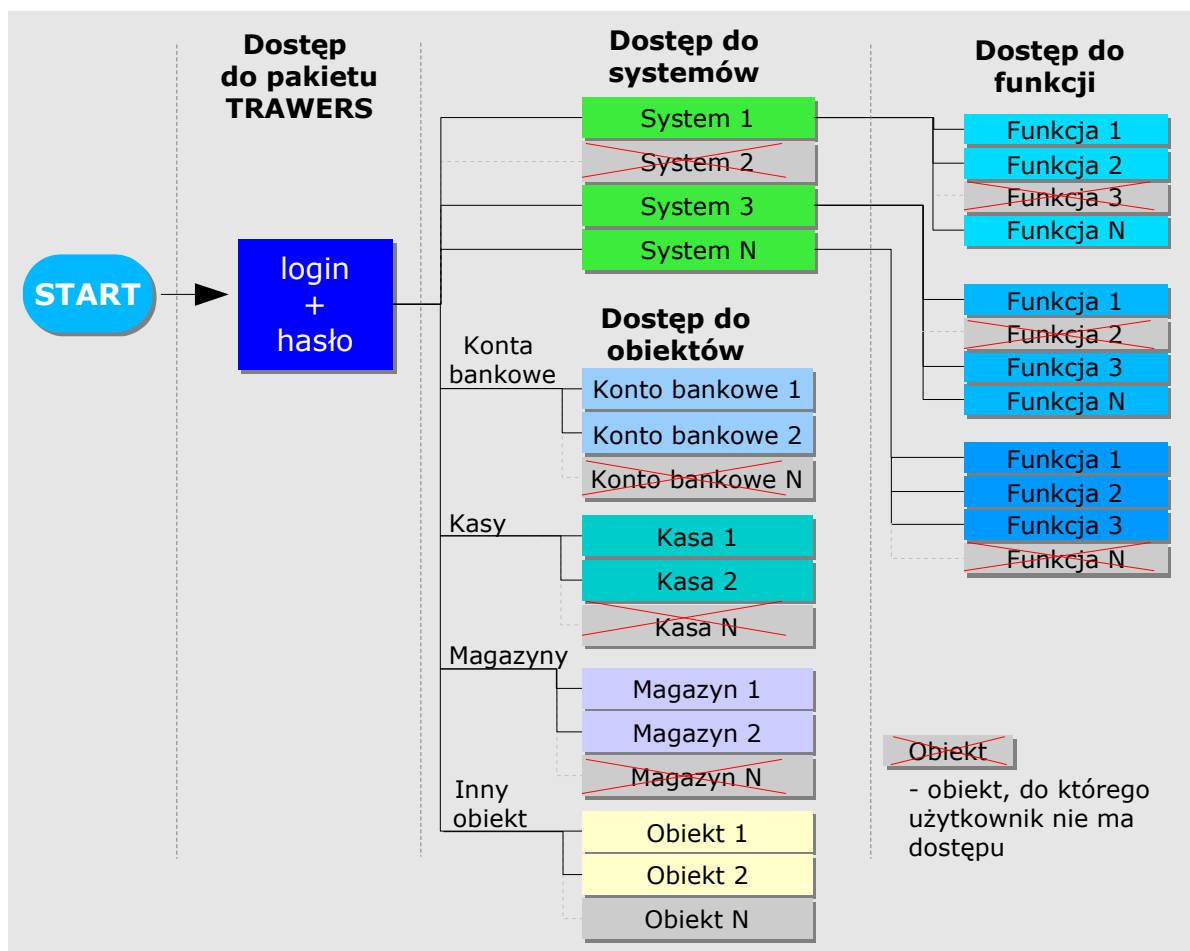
Dostęp do pakietu TRAWERS

Dostęp do systemów

Dostęp do funkcji

START

login + hasło

System 1
System 2
System 3
System N

Funkcja 1
Funkcja 2
Funkcja 3
Funkcja N

Funkcja 1
Funkcja 2
Funkcja 3
Funkcja N

Funkcja 1
Funkcja 2
Funkcja 3
Funkcja N

Dostęp do obiektów

Konta bankowe
Konto bankowe 1
Konto bankowe 2
Konto bankowe N

Kasy
Kasa 1
Kasa 2
Kasa N

Magazyny
Magazyn 1
Magazyn 2
Magazyn N

Inny obiekt
Obiekt 1
Obiekt 2
Obiekt N

Obiekt
- obiekt, do którego użytkownik nie ma dostępu